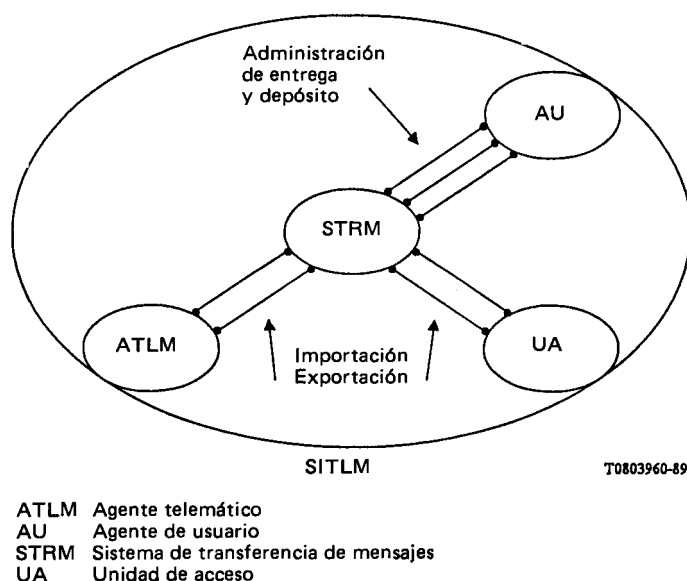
Administración de entrega y depósito

AU

STRM

ATLM

Importación
Exportación

UA

SITLM

T0803960-89

ATLM Agente telemático
AU Agente de usuario
STRM Sistema de transferencia de mensajes
UA Unidad de acceso